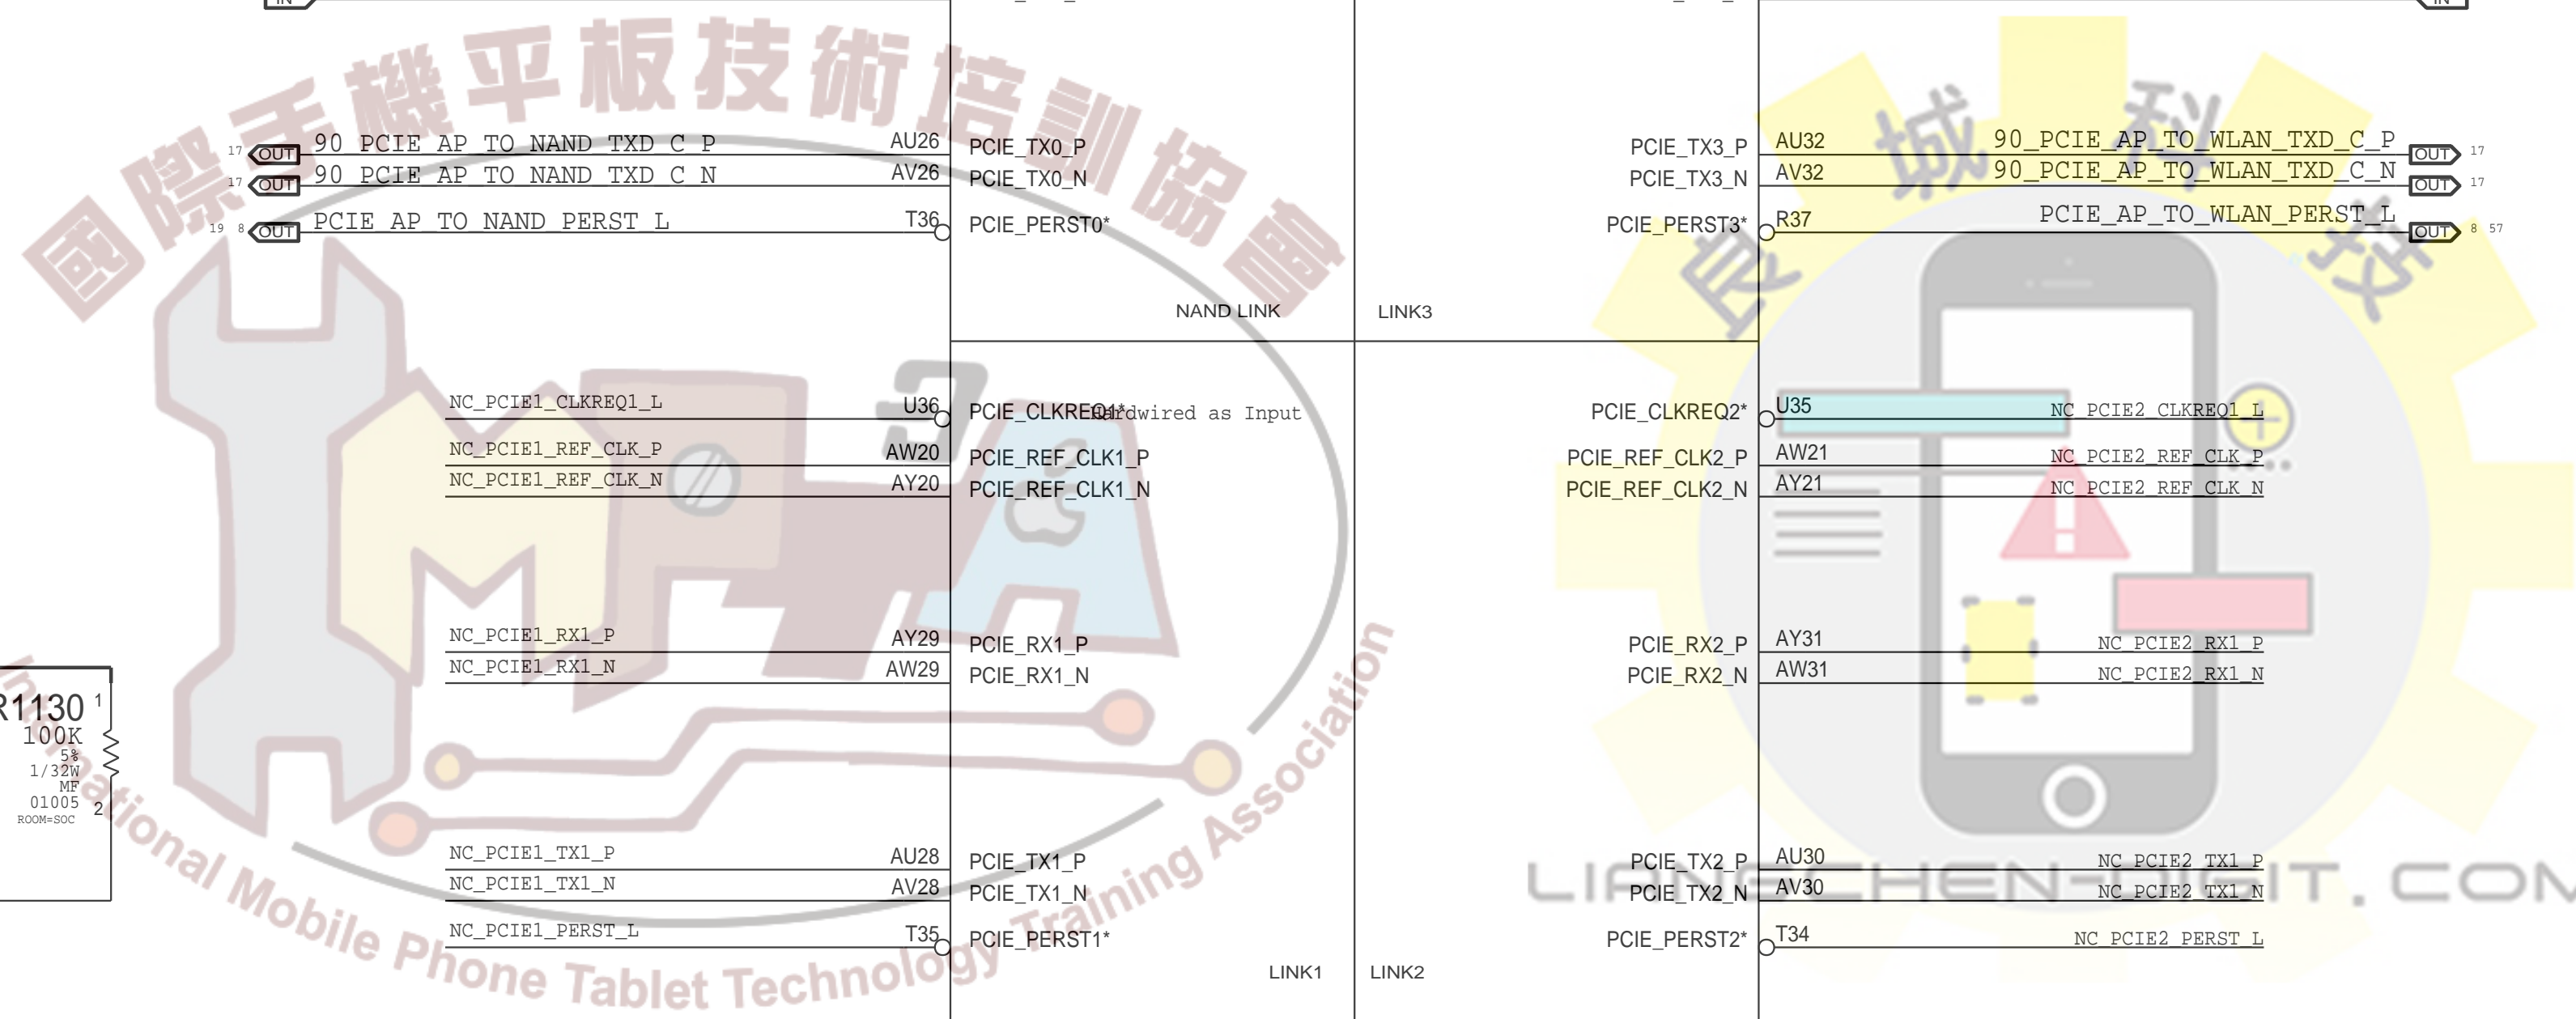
國際手機平板技術培訓協會

17 OUT 90_PCIE_AP_TO_NAND_TXD_C_P AU26 PCIE_TX0_P
17 OUT 90_PCIE_AP_TO_NAND_TXD_C_N AV26 PCIE_TX0_N
19 8 OUT PCIE_AP_TO_NAND_PERST_L T36 PCIE_PERST0*

NAND LINK

PCIE_TX3_P AU32 90_PCIE_AP_TO_WLAN_TXD_C_P OUT 17
PCIE_TX3_N AV32 90_PCIE_AP_TO_WLAN_TXD_C_N OUT 17
PCIE_PERST3* R37 PCIE_AP_TO_WLAN_PERST_L OUT 8 57

LINK3

NC_PCIE1_CLKREQ1_L U36 PCIE_CLKREQ1* Hardwired as Input
NC_PCIE1_REF_CLK_P AW20 PCIE_REF_CLK1_P
NC_PCIE1_REF_CLK_N AY20 PCIE_REF_CLK1_N

PCIE_CLKREQ2* U35 NC_PCIE2_CLKREQ1_L
PCIE_REF_CLK2_P AW21 NC_PCIE2_REF_CLK_P
PCIE_REF_CLK2_N AY21 NC_PCIE2_REF_CLK_N

NC_PCIE1_RX1_P AY29 PCIE_RX1_P
NC_PCIE1_RX1_N AW29 PCIE_RX1_N

PCIE_RX2_P AY31 NC_PCIE2_RX1_P
PCIE_RX2_N AW31 NC_PCIE2_RX1_N

R1130 1
100K
5%
1/32W
MF
01005 2
ROOM=SOC

NC_PCIE1_TX1_P AU28 PCIE_TX1_P
NC_PCIE1_TX1_N AV28 PCIE_TX1_N
NC_PCIE1_PERST_L T35 PCIE_PERST1*

LINK1

PCIE_TX2_P AU30 NC_PCIE2_TX1_P
PCIE_TX2_N AV30 NC_PCIE2_TX1_N
PCIE_PERST2* T34 NC_PCIE2_PERST_L

LINK2

International Mobile Phone Tablet Technology Training Association

LIANGCHEN-DIGIT.COM